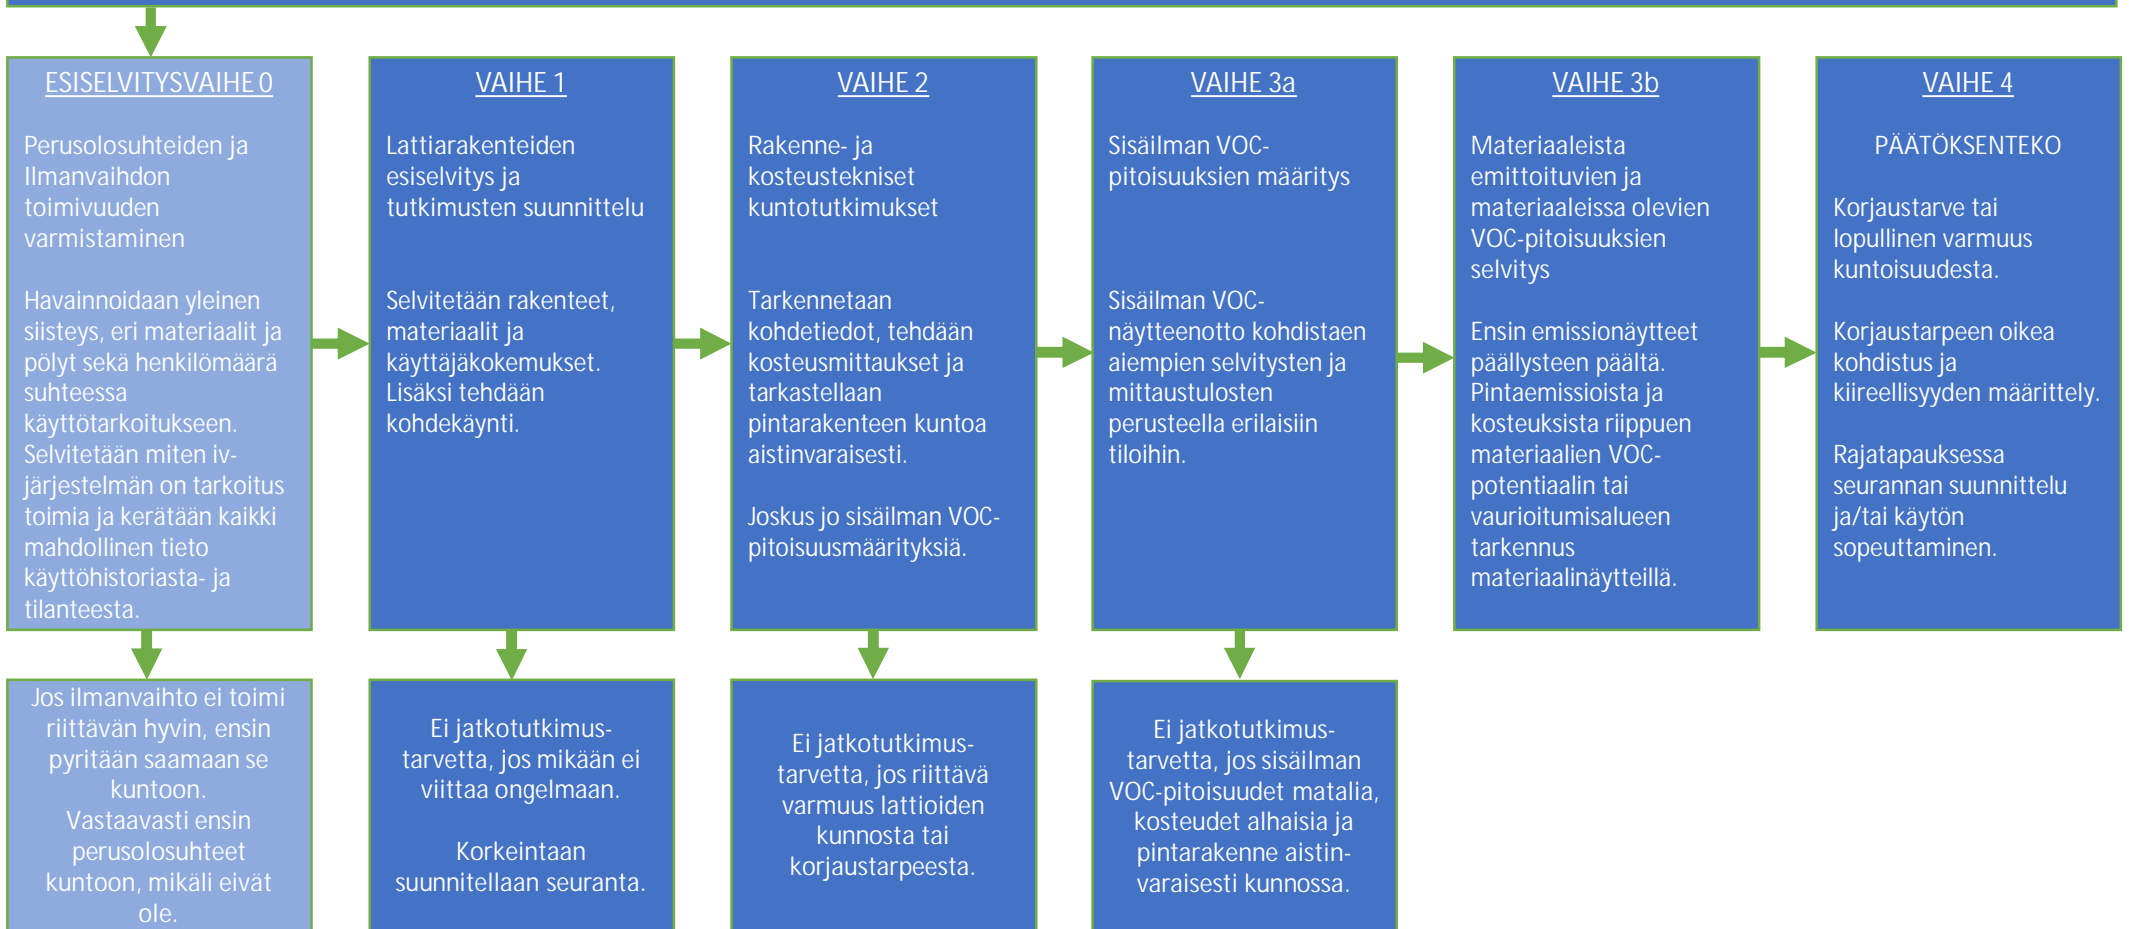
ESISELVITYSVAIHE 0

Perusolosuhteiden ja Ilmanvaihdon toimivuuden varmistaminen

Havainnoidaan yleinen siisteys, eri materiaalit ja pölyt sekä henkilömäärä suhteessa käyttötarkoitukseen. Selvitetään miten iv-järjestelmän on tarkoitus toimia ja kerätään kaikki mahdollinen tieto käyttöhistoriasta- ja tilanteesta.

VAIHE 1

Lattiarakenteiden esiselvitys ja tutkimusten suunnittelu

Selvitetään rakenteet, materiaalit ja käyttäjäkokemukset. Lisäksi tehdään kohdekäynti.

VAIHE 2

Rakenne- ja kosteustekniset kuntotutkimukset

Tarkennetaan kohdetiedot, tehdään kosteusmittaukset ja tarkastellaan pintarakenteen kuntoa aistinvaraisesti.

Joskus jo sisäilman VOC-pitoisuusmäärityksiä.

VAIHE 3a

Sisäilman VOC-pitoisuuksien määritys

Sisäilman VOC-näytteenotto kohdistaen aiempien selvitysten ja mittaustulosten perusteella erilaisiin tiloihin.

VAIHE 3b

Materiaaleista emittoituvien ja materiaaleissa olevien VOC-pitoisuuksien selvitys

Ensin emissionäytteet päällysteen päältä. Pintaemissioista ja kosteuksista riippuen materiaalien VOC-potentiaalin tai vaurioitumisalueen tarkennus materiaalinäytteillä.

VAIHE 4

PÄÄTÖKSENTEKO

Korjaustarve tai lopullinen varmuus kuntoisuudesta.

Korjaustarpeen oikea kohdistus ja kiireellisyyden määrittely.

Rajatapauksessa seurannan suunnittelu ja/tai käytön sopeuttaminen.

Jos ilmanvaihto ei toimi riittävän hyvin, ensin pyritään saamaan se kuntoon. Vastaavasti ensin perusolosuhteet kuntoon, mikäli eivät ole.

Ei jatkotutkimus-tarvetta, jos mikään ei viittaa ongelmaan.

Korkeintaan suunnitellaan seuranta.

Ei jatkotutkimus-tarvetta, jos riittävä varmuus lattioiden kunnosta tai korjaustarpeesta.

Ei jatkotutkimus-tarvetta, jos sisäilman VOC-pitoisuudet matalia, kosteudet alhaisia ja pintarakenne aistin-varaisesti kunnossa.